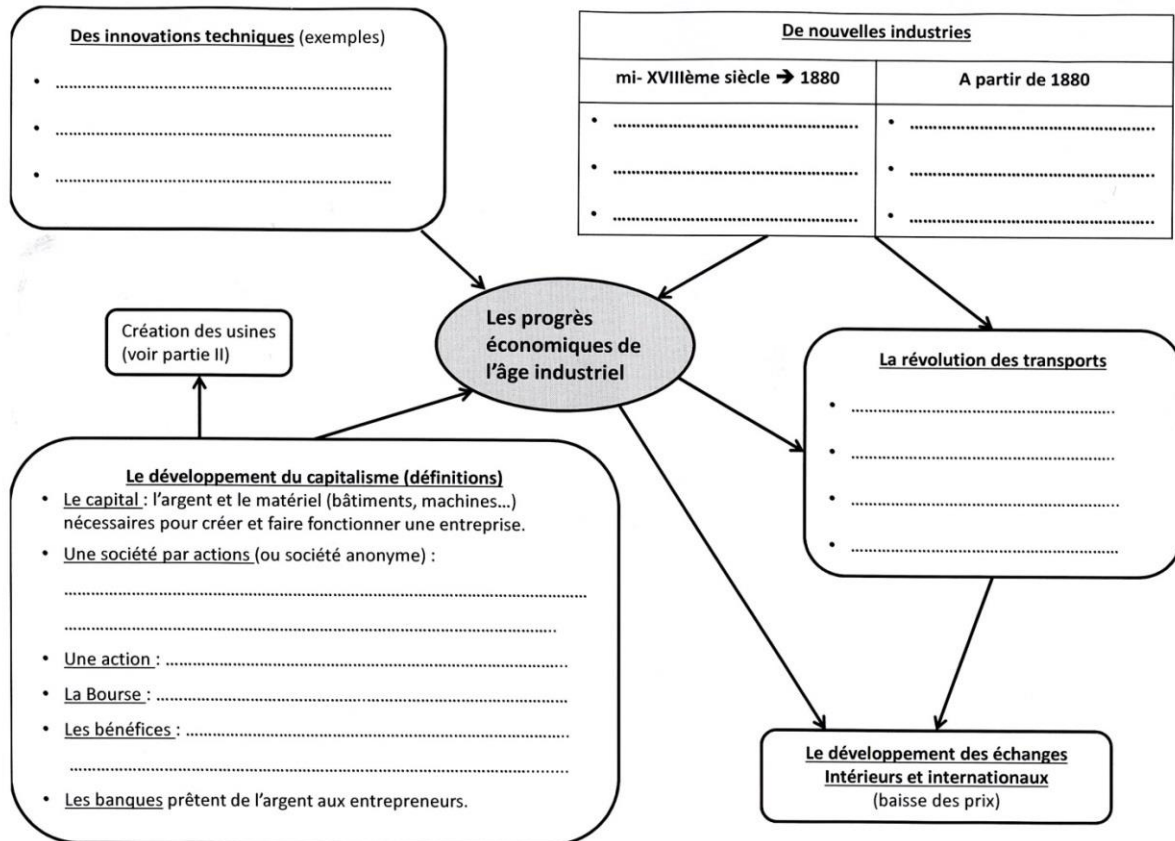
Des innovations techniques (exemples)

• ……………………………………………………
• ……………………………………………………
• ……………………………………………………

| De nouvelles industries | |
|---|---|
| mi- XVIIIème siècle → 1880 | A partir de 1880 |
| • …………………………………… | • …………………………………… |
| • …………………………………… | • …………………………………… |
| • …………………………………… | • …………………………………… |

Création des usines (voir partie II)

Les progrès économiques de l'âge industriel

La révolution des transports

• ……………………………………
• ……………………………………
• ……………………………………
• ……………………………………

Le développement du capitalisme (définitions)

• Le capital : l'argent et le matériel (bâtiments, machines…) nécessaires pour créer et faire fonctionner une entreprise.
• Une société par actions (ou société anonyme) : ……………………………………………………………………………………………………
• Une action : ……………………………………………
• La Bourse : ……………………………………………
• Les bénéfices : ……………………………………………………………………………………
• Les banques prêtent de l'argent aux entrepreneurs.

Le développement des échanges Intérieurs et internationaux
(baisse des prix)